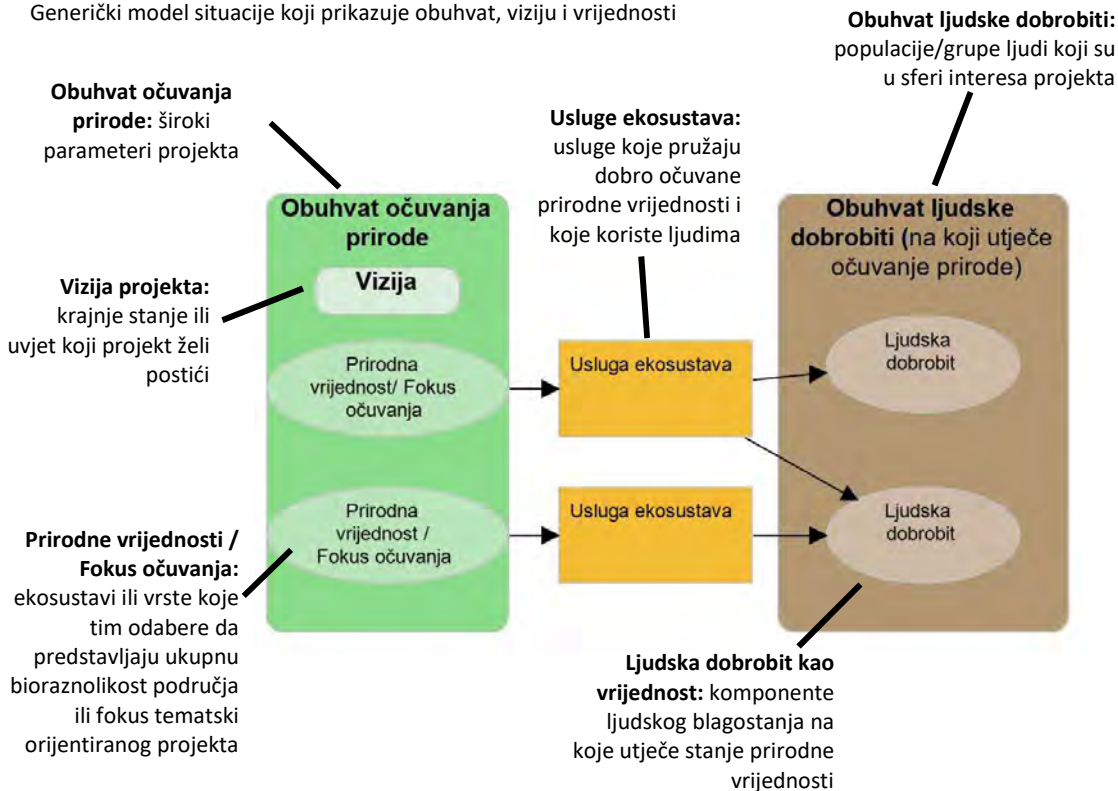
Generički model situacije koji prikazuje obuhvat, viziju i vrijednosti

**Obuhvat ljudske dobrobiti:** populacije/grupe ljudi koji su u sferi interesa projekta

**Obuhvat očuvanja prirode:** široki parametri projekta

**Usluge ekosustava:** usluge koje pružaju dobro očuvane prirodne vrijednosti i koje koriste ljudima

Obuhvat očuvanja prirode

Vizija

Prirodna vrijednost/ Fokus očuvanja

Prirodna vrijednost / Fokus očuvanja

Usluga ekosustava

Usluga ekosustava

Obuhvat ljudske dobrobiti (na koji utječe očuvanje prirode)

Ljudska dobrobit

Ljudska dobrobit

**Vizija projekta:** krajnje stanje ili uvjet koji projekt želi postići

**Prirodne vrijednosti / Fokus očuvanja:** ekosustavi ili vrste koje tim odabere da predstavljaju ukupnu bioraznolikost područja ili fokus tematski orijentiranog projekta

**Ljudska dobrobit kao vrijednost:** komponente ljudskog blagostanja na koje utječe stanje prirodne vrijednosti